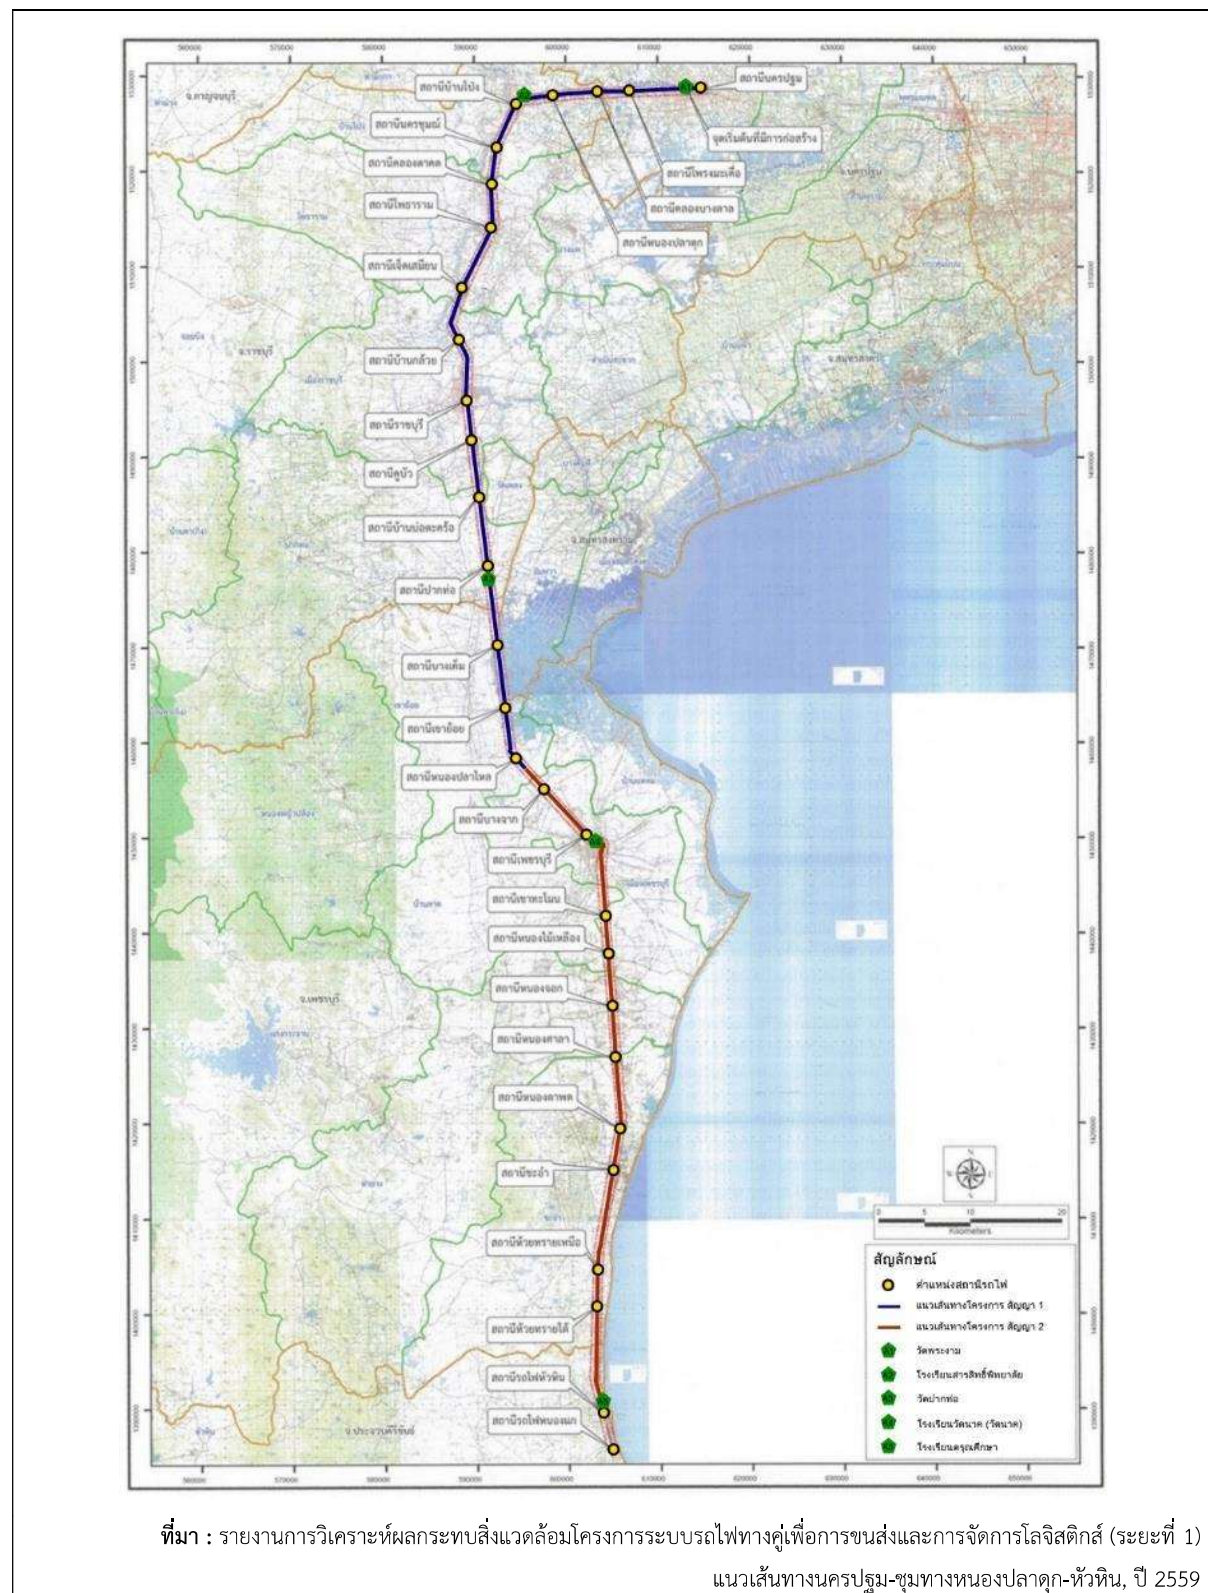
สถานีนครปฐม

สถานีบ้านโป่ง

จ.กาญจนบุรี

สถานีนครชุมน์

จุดเริ่มต้นที่มีการก่อสร้าง

สถานีคลองตาคต

สถานีโพรงมะเดื่อ

สถานีโพธาราม

สถานีคลองบางตาล

สถานีหนองปลาดุก

สถานีเจ็ดเสมียน

จ.ราชบุรี

สถานีบ้านกล้วย

จ.สมุทรสาคร

สถานีราชบุรี

สถานีคูบัว

สถานีบ้านบ่อตะคร้อ

จ.สมุทรสงคราม

สถานีปากท่อ

สถานีบางเค็ม

สถานีเขาย้อย

สถานีหนองปลาไหล

สถานีบางจาก

สถานีเพชรบุรี

สถานีเขาทะโมน

สถานีหนองไม้เหลือง

จ.เพชรบุรี

สถานีหนองจอก

สถานีหนองศาลา

สถานีหนองคาพล

สถานีชะอำ

สถานีห้วยทรายเหนือ

สถานีห้วยทรายใต้

สถานีรถไฟหัวหิน

สถานีรถไฟหนองแก

จ.ประจวบคีรีขันธ์

Kilometers

สัญลักษณ์

ตำแหน่งสถานีรถไฟ

แนวเส้นทางโครงการ สัญญา 1

แนวเส้นทางโครงการ สัญญา 2

วัดพระงาม

โรงเรียนสารสิทธิ์พิทยาลัย

วัดปากท่อ

โรงเรียนวัดนาค (วัดนาค)

โรงเรียนคุรุณศึกษา

**ที่มา :** รายงานการวิเคราะห์ผลกระทบสิ่งแวดล้อมโครงการระบบรถไฟทางคู่เพื่อการขนส่งและการจัดการโลจิสติกส์ (ระยะที่ 1) แนวเส้นทางนครปฐม-ชุมทางหนองปลาดุก-หัวหิน, ปี 2559